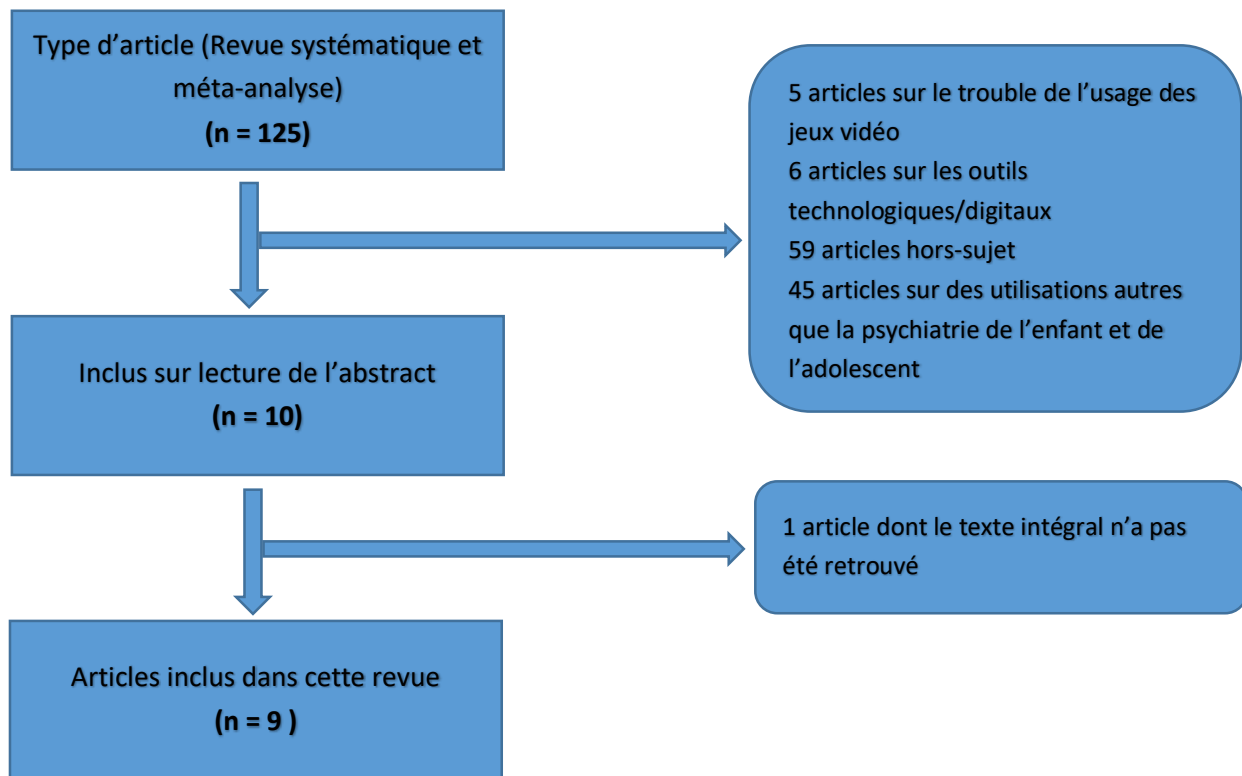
Type d’article (Revue systématique et méta-analyse)
(n = 125)

5 articles sur le trouble de l’usage des jeux vidéo
6 articles sur les outils technologiques/digitaux
59 articles hors-sujet
45 articles sur des utilisations autres que la psychiatrie de l’enfant et de l’adolescent

Inclus sur lecture de l’abstract
(n = 10)

1 article dont le texte intégral n’a pas été retrouvé

Articles inclus dans cette revue
(n = 9 )